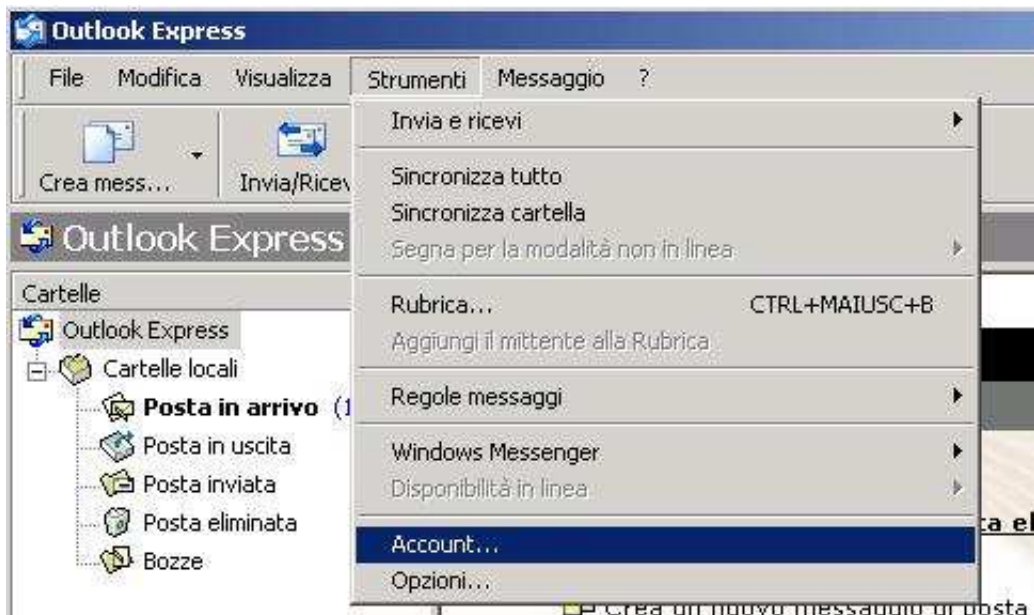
Outlook Express

File Modifica Visualizza Strumenti Messaggio ?

Crea mess... Invia/Ricev

Outlook Express

Cartelle

Outlook Express

Cartelle locali

Posta in arrivo (1

Posta in uscita

Posta inviata

Posta eliminata

Bozze

Invia e ricevi

Sincronizza tutto

Sincronizza cartella

Segna per la modalità non in linea

Rubrica... CTRL+MAIUSC+B

Aggiungi il mittente alla Rubrica

Regole messaggi

Windows Messenger

Disponibilità in linea

Account...

Opzioni...

ta el

Crea un nuovo messaggio di posta